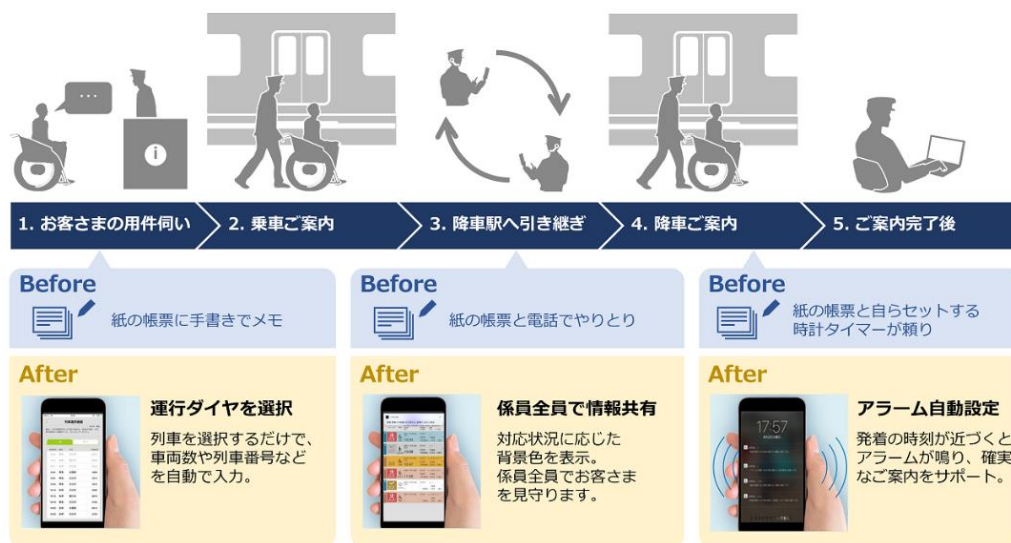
1. お客さまの用件伺い
2. 乗車ご案内
3. 降車駅へ引き継ぎ
4. 降車ご案内
5. ご案内完了後

Before
紙の帳票に手書きでメモ

Before
紙の帳票と電話でやりとり

Before
紙の帳票と自らセットする時計タイマーが頼り

After
運行ダイヤを選択
列車を選択するだけで、車両数や列車番号などを自動で入力。

After
係員全員で情報共有
対応状況に応じた背景色を表示。係員全員でお客さまを見守ります。

After
アラーム自動設定
発着の時刻が近づくとアラームが鳴り、確実なご案内をサポート。

17:57